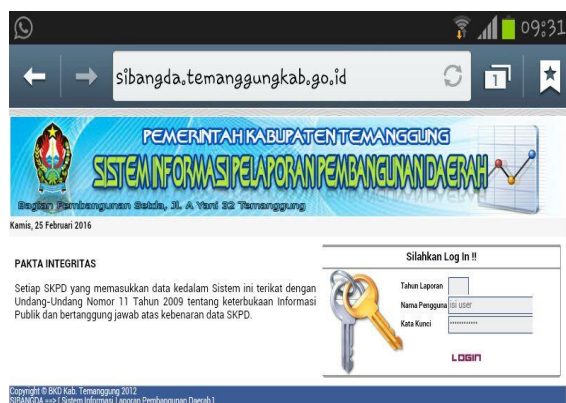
09:31

sibangda.temanggungkab.go.id

PEMERINTAH KABUPATEN TEMANGGUNG
SISTEM INFORMASI PELAPORAN PEMBANGUNAN DAERAH

Bagian Pembangunan Setda, Jl. A Yani 32 Temanggung

Kamis, 25 Februari 2016

PAKTA INTEGRITAS

Setiap SKPD yang memasukkan data kedalam Sistem ini terikat dengan Undang-Undang Nomor 11 Tahun 2009 tentang keterbukaan Informasi Publik dan bertanggung jawab atas kebenaran data SKPD.

Silahkan Log In !!

Tahun Laporan
Nama Pengguna isi user
Kata Kunci ••••••••••••

LOGIN

Copyright © BKD Kab. Temanggung 2012
SIBANGDA ==> [ Sistem Informasi Laporan Pembangunan Daerah ]